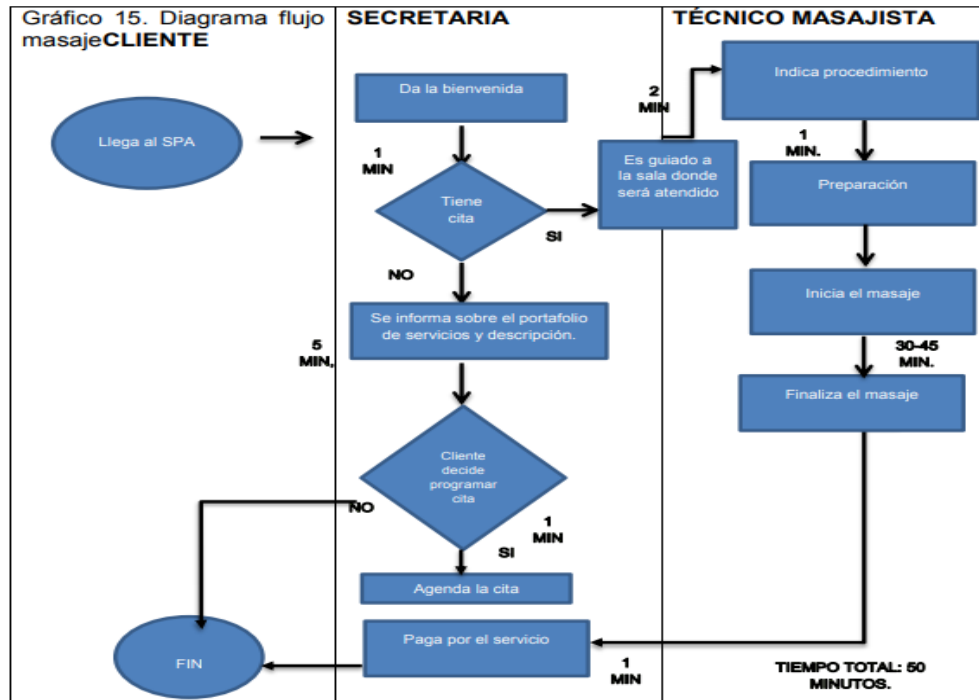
Gráfico 15. Diagrama flujo masajeCLIENTE

SECRETARIA

TÉCNICO MASAJISTA

Llega al SPA

Da la bienvenida

1 MIN

Tiene cita

SI

NO

Es guiado a la sala donde será atendido

2 MIN

Indica procedimiento

1 MIN.

Preparación

Inicia el masaje

30-45 MIN.

Finaliza el masaje

Se informa sobre el portafolio de servicios y descripción.

5 MIN,

Cliente decide programar cita

NO

1 MIN

SI

Agenda la cita

Paga por el servicio

1 MIN

FIN

TIEMPO TOTAL: 50 MINUTOS.